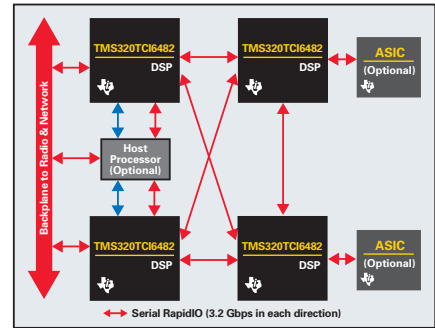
Backplane to Radio & Network

TMS320TCI6482
DSP

TMS320TCI6482
DSP

ASIC
(Optional)

Host Processor (Optional)

TMS320TCI6482
DSP

TMS320TCI6482
DSP

ASIC
(Optional)

Serial RapidIO (3.2 Gbps in each direction)